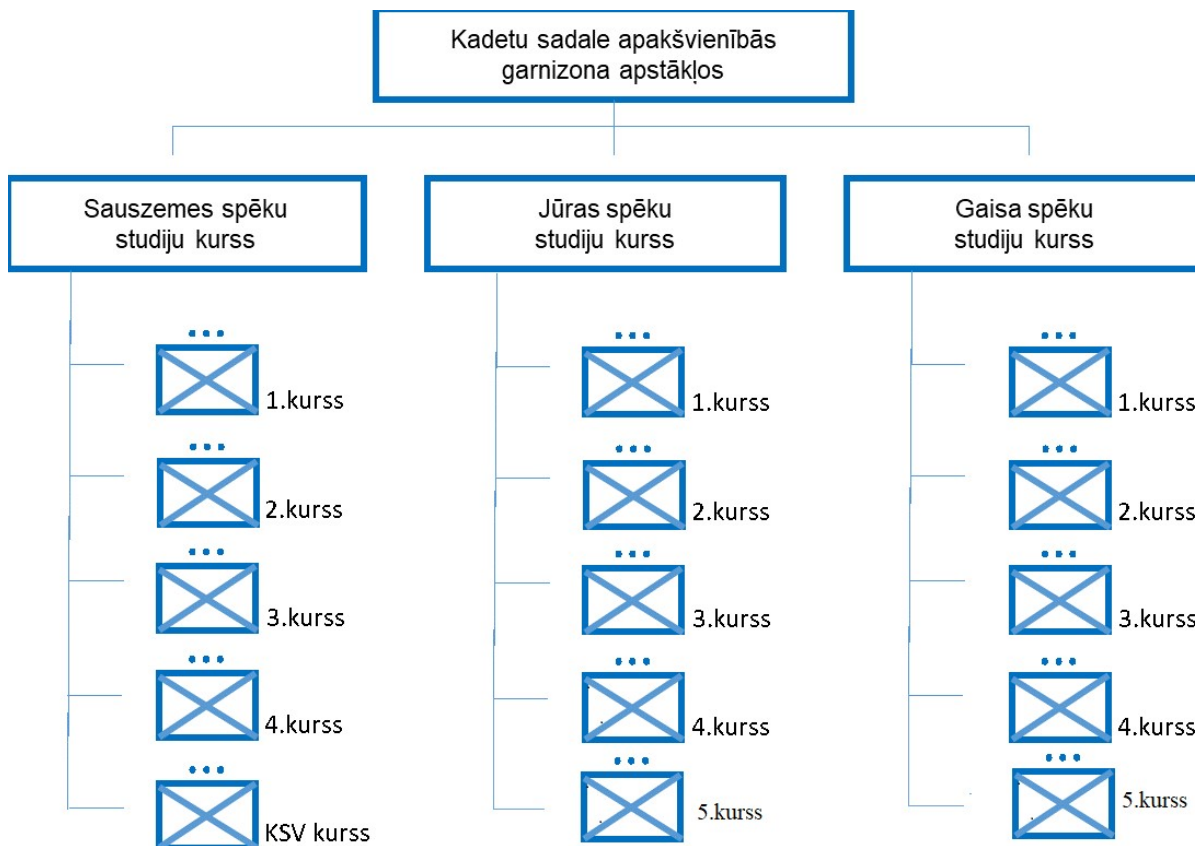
Kadetu sadale apakšvienībās garnizona apstākļos

Sauszemes spēku studiju kurss

Jūras spēku studiju kurss

Gaisa spēku studiju kurss

1.kurss
2.kurss
3.kurss
4.kurss
KSV kurss

1.kurss
2.kurss
3.kurss
4.kurss
5.kurss

1.kurss
2.kurss
3.kurss
4.kurss
5.kurss